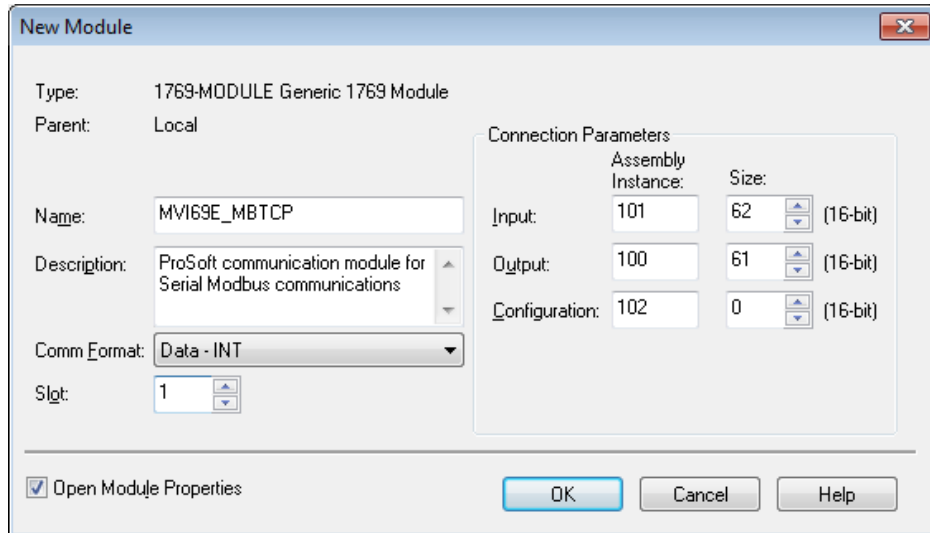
New Module

Type: 1769-MODULE Generic 1769 Module

Parent: Local

Name: MVI69E_MBTCP

Description: ProSoft communication module for Serial Modbus communications

Comm Format: Data - INT

Slot: 1

Connection Parameters

| | Assembly Instance: | Size: | |
|---|---|---|---|
| Input: | 101 | 62 | (16-bit) |
| Output: | 100 | 61 | (16-bit) |
| Configuration: | 102 | 0 | (16-bit) |

Open Module Properties

OK Cancel Help